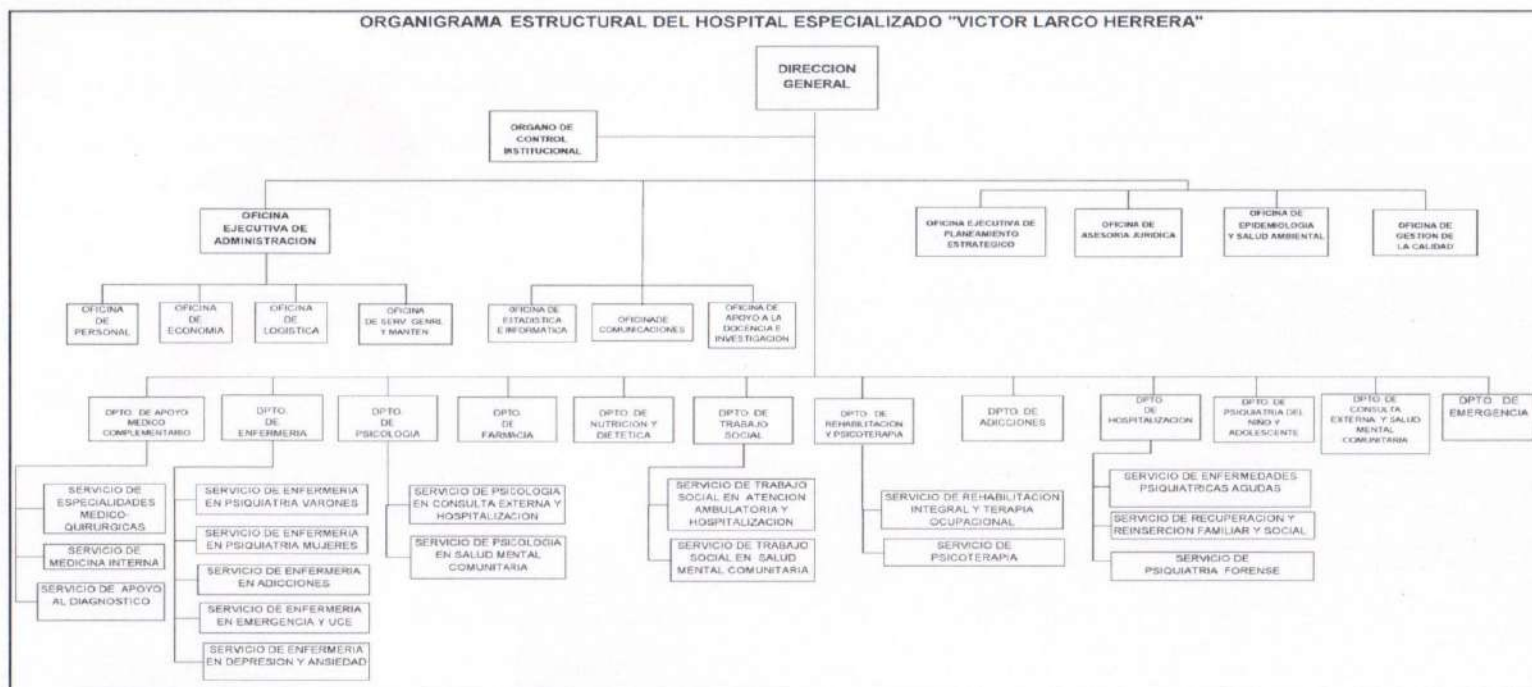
ORGANIGRAMA ESTRUCTURAL DEL HOSPITAL ESPECIALIZADO "VICTOR LARCO HERRERA"

DIRECCION GENERAL

ORGANO DE CONTROL INSTITUCIONAL

OFICINA EJECUTIVA DE ADMINISTRACION

OFICINA EJECUTIVA DE PLANEAMIENTO ESTRATEGICO

OFICINA DE ASESORIA JURIDICA

OFICINA DE EPIDEMIOLOGIA Y SALUD AMBIENTAL

OFICINA DE GESTION DE LA CALIDAD

OFICINA DE PERSONAL

OFICINA DE ECONOMIA

OFICINA DE LOGISTICA

OFICINA DE SERV. GENRL. Y MANTEN

OFICINA DE ESTADISTICA E INFORMATICA

OFICINADE COMUNICACIONES

OFICINA DE APOYO A LA DOCENCIA E INVESTIGACION

DPTO. DE APOYO MEDICO COMPLEMENTARIO

DPTO. DE ENFERMERIA

DPTO. DE PSICOLOGIA

DPTO. DE FARMACIA

DPTO. DE NUTRICION Y DIETETICA

DPTO. DE TRABAJO SOCIAL

DPTO. DE REHABILITACION Y PSICOTERAPIA

DPTO. DE ADICCIONES

DPTO. DE HOSPITALIZACION

DPTO. DE PSIQUIATRIA DEL NIÑO Y ADOLESCENTE

DPTO. DE CONSULTA EXTERNA Y SALUD MENTAL COMUNITARIA

DPTO. DE EMERGENCIA

SERVICIO DE ESPECIALIDADES MEDICO-QUIRURGICAS

SERVICIO DE MEDICINA INTERNA

SERVICIO DE APOYO AL DIAGNOSTICO

SERVICIO DE ENFERMERIA EN PSIQUIATRIA VARONES

SERVICIO DE ENFERMERIA EN PSIQUIATRIA MUJERES

SERVICIO DE ENFERMERIA EN ADICCIONES

SERVICIO DE ENFERMERIA EN EMERGENCIA Y UCE

SERVICIO DE ENFERMERIA EN DEPRESION Y ANSIEDAD

SERVICIO DE PSICOLOGIA EN CONSULTA EXTERNA Y HOSPITALIZACION

SERVICIO DE PSICOLOGIA EN SALUD MENTAL COMUNITARIA

SERVICIO DE TRABAJO SOCIAL EN ATENCION AMBULATORIA Y HOSPITALIZACION

SERVICIO DE TRABAJO SOCIAL EN SALUD MENTAL COMUNITARIA

SERVICIO DE REHABILITACION INTEGRAL Y TERAPIA OCUPACIONAL

SERVICIO DE PSICOTERAPIA

SERVICIO DE ENFERMEDADES PSIQUIATRICAS AGUDAS

SERVICIO DE RECUPERACION Y REINSERCION FAMILIAR Y SOCIAL

SERVICIO DE PSIQUIATRIA FORENSE